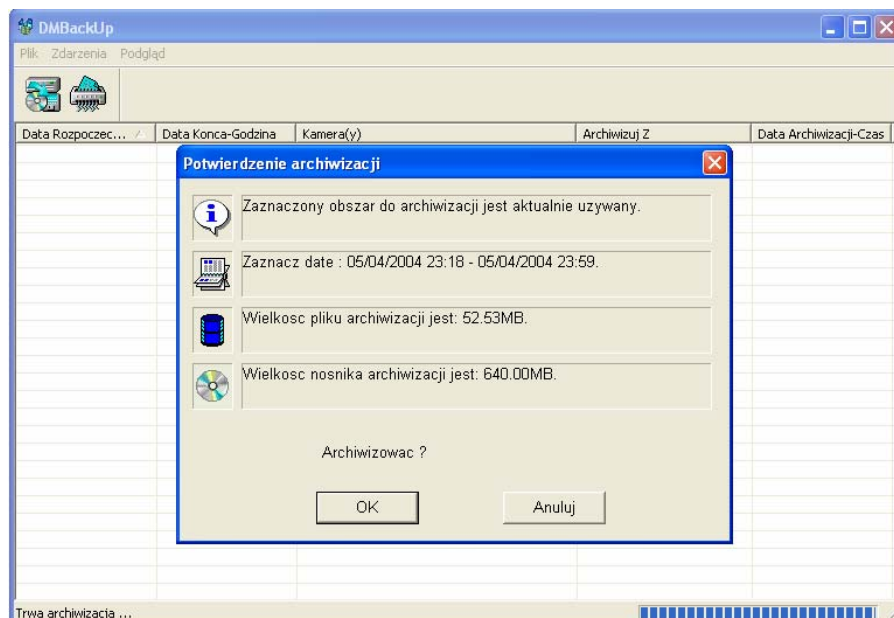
DMBackUp

Plik Zdarzenia Podgląd

| Data Rozpoczec... | Data Konca-Godzina | Kamera(y) | Archiwizuj Z | Data Archiwizacji-Czas |
|---|---|---|---|---|

Potwierdzenie archiwizacji

Zaznaczony obszar do archiwizacji jest aktualnie uzywany.

Zaznacz date : 05/04/2004 23:18 - 05/04/2004 23:59.

Wielkosc pliku archiwizacji jest: 52.53MB.

Wielkosc nosnika archiwizacji jest: 640.00MB.

Archiwizowac ?

OK

Anuluj

Trwa archiwizacja ...